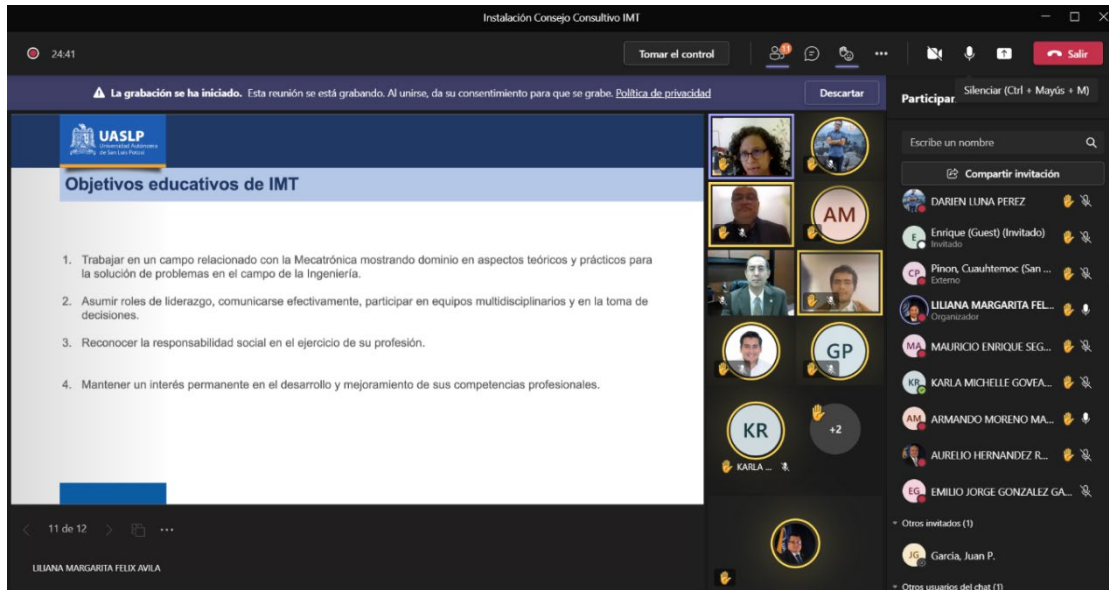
Instalación Consejo Consultivo IMT

24:41

Tomar el control

11

Salir

Silenciar (Ctrl + Mayús + M)

La grabación se ha iniciado. Esta reunión se está grabando. Al unirse, da su consentimiento para que se grabe. Política de privacidad

Descartar

Participar

UASLP
Universidad Autónoma de San Luis Potosí

Objetivos educativos de IMT

1. Trabajar en un campo relacionado con la Mecatrónica mostrando dominio en aspectos teóricos y prácticos para la solución de problemas en el campo de la Ingeniería.

2. Asumir roles de liderazgo, comunicarse efectivamente, participar en equipos multidisciplinarios y en la toma de decisiones.

3. Reconocer la responsabilidad social en el ejercicio de su profesión.

4. Mantener un interés permanente en el desarrollo y mejoramiento de sus competencias profesionales.

11 de 12

LILIANA MARGARITA FELIX AVILA

AM

GP

KR

+2

KARLA ...

Escribe un nombre

Compartir invitación

DARIEN LUNA PEREZ

E Enrique (Guest) (Invitado)
Invitado

CP Pinon, Cuauhtemoc (San ...
Externo

LILIANA MARGARITA FEL...
Organizador

MA MAURICIO ENRIQUE SEG...

KR KARLA MICHELLE GOVEA...

AM ARMANDO MORENO MA...

AURELIO HERNANDEZ R...

EG EMILIO JORGE GONZALEZ GA...

Otros invitados (1)

JG Garcia, Juan P.

Otros usuarios del chat (1)